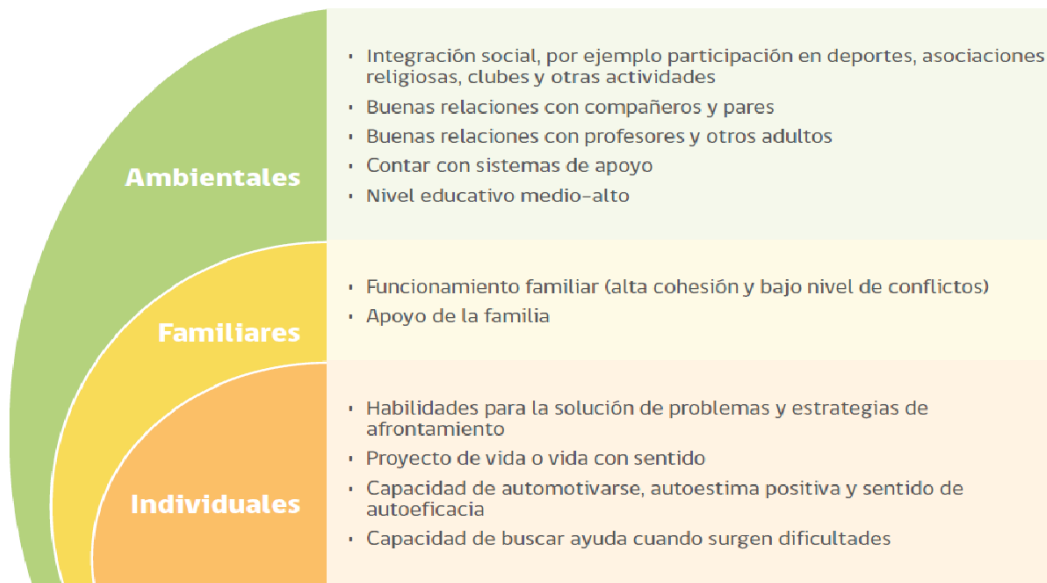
Ambientales

- Integración social, por ejemplo participación en deportes, asociaciones religiosas, clubes y otras actividades
- Buenas relaciones con compañeros y pares
- Buenas relaciones con profesores y otros adultos
- Contar con sistemas de apoyo
- Nivel educativo medio-alto

Familiares

- Funcionamiento familiar (alta cohesión y bajo nivel de conflictos)
- Apoyo de la familia

Individuales

- Habilidades para la solución de problemas y estrategias de afrontamiento
- Proyecto de vida o vida con sentido
- Capacidad de automotivarse, autoestima positiva y sentido de autoeficacia
- Capacidad de buscar ayuda cuando surgen dificultades